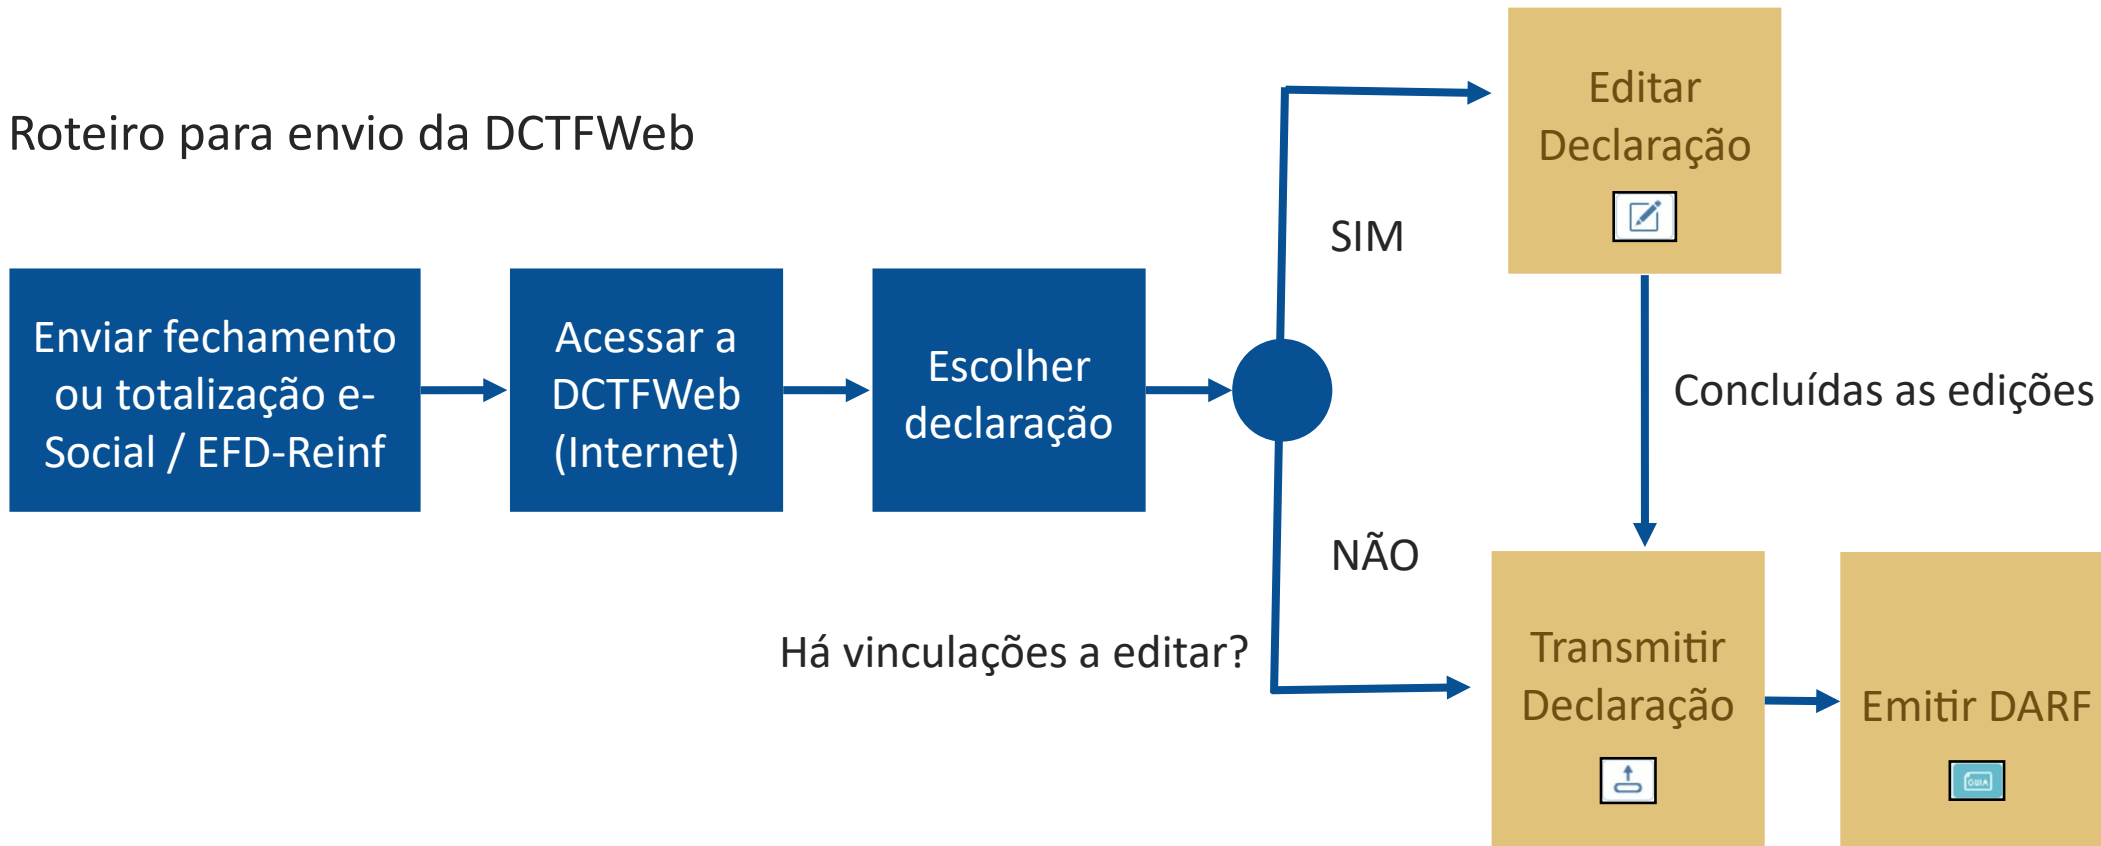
Roteiro para envio da DCTFWeb

Enviar fechamento ou totalização e-Social / EFD-Reinf

Acessar a DCTFWeb (Internet)

Escolher declaração

Há vinculações a editar?

SIM

NÃO

Editar Declaração

Concluídas as edições

Transmitir Declaração

Emitir DARF

GUIA